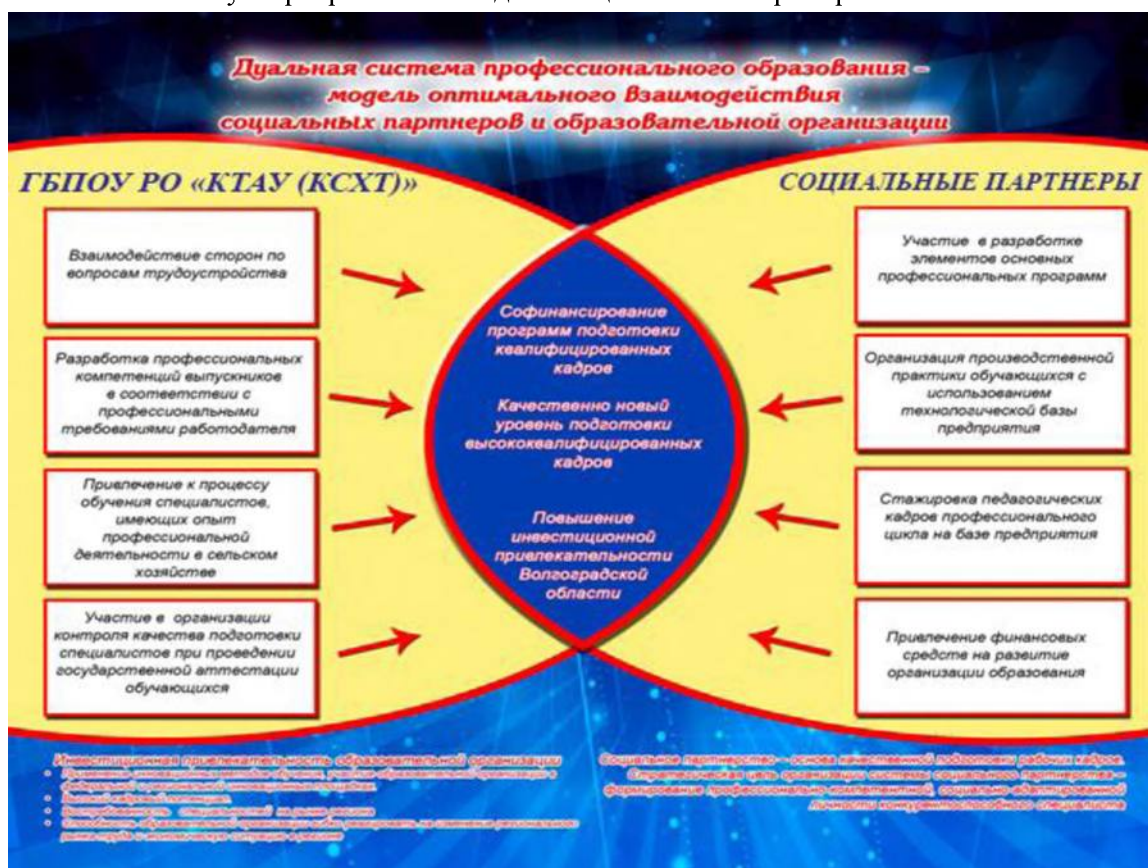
Дуальная система профессионального образования – модель оптимального взаимодействия социальных партнеров и образовательной организации

ГБПОУ РО «КТАУ (КСХТ)»

СОЦИАЛЬНЫЕ ПАРТНЕРЫ

Взаимодействие сторон по вопросам трудоустройства

Разработка профессиональных компетенций выпускников в соответствии с профессиональными требованиями работодателя

Привлечение к процессу обучения специалистов, имеющих опыт профессиональной деятельности в сельском хозяйстве

Участие в организации контроля качества подготовки специалистов при проведении государственной аттестации обучающихся

Софинансирование программ подготовки квалифицированных кадров

Качественно новый уровень подготовки высококвалифицированных кадров

Повышение инвестиционной привлекательности Волгоградской области

Участие в разработке элементов основных профессиональных программ

Организация производственной практики обучающихся с использованием технологической базы предприятия

Стажировка педагогических кадров профессионального цикла на базе предприятия

Привлечение финансовых средств на развитие организации образования

Инвестиционная привлекательность образовательной организации
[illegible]
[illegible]
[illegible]
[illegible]
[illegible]

Социальное партнерство – основа качественной подготовки рабочих кадров. Стратегическая цель организации системы социального партнерства – формирование профессионально компетентной, социально адаптированной личности конкурентоспособного специалиста